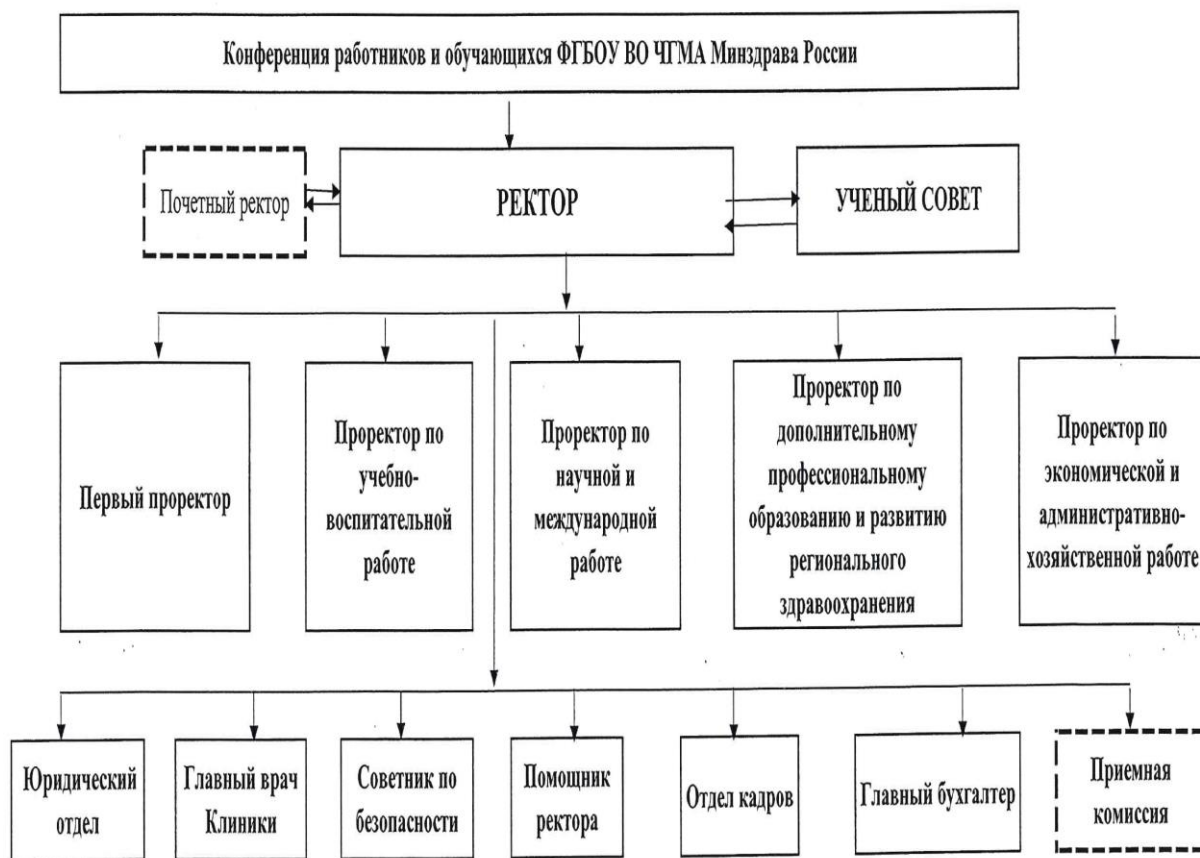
Конференция работников и обучающихся ФГБОУ ВО ЧГМА Минздрава России

Почетный ректор

РЕКТОР

УЧЕНЫЙ СОВЕТ

Первый проректор

Проректор по учебно-воспитательной работе

Проректор по научной и международной работе

Проректор по дополнительному профессиональному образованию и развитию регионального здравоохранения

Проректор по экономической и административно-хозяйственной работе

Юридический отдел

Главный врач Клиники

Советник по безопасности

Помощник ректора

Отдел кадров

Главный бухгалтер

Приемная комиссия